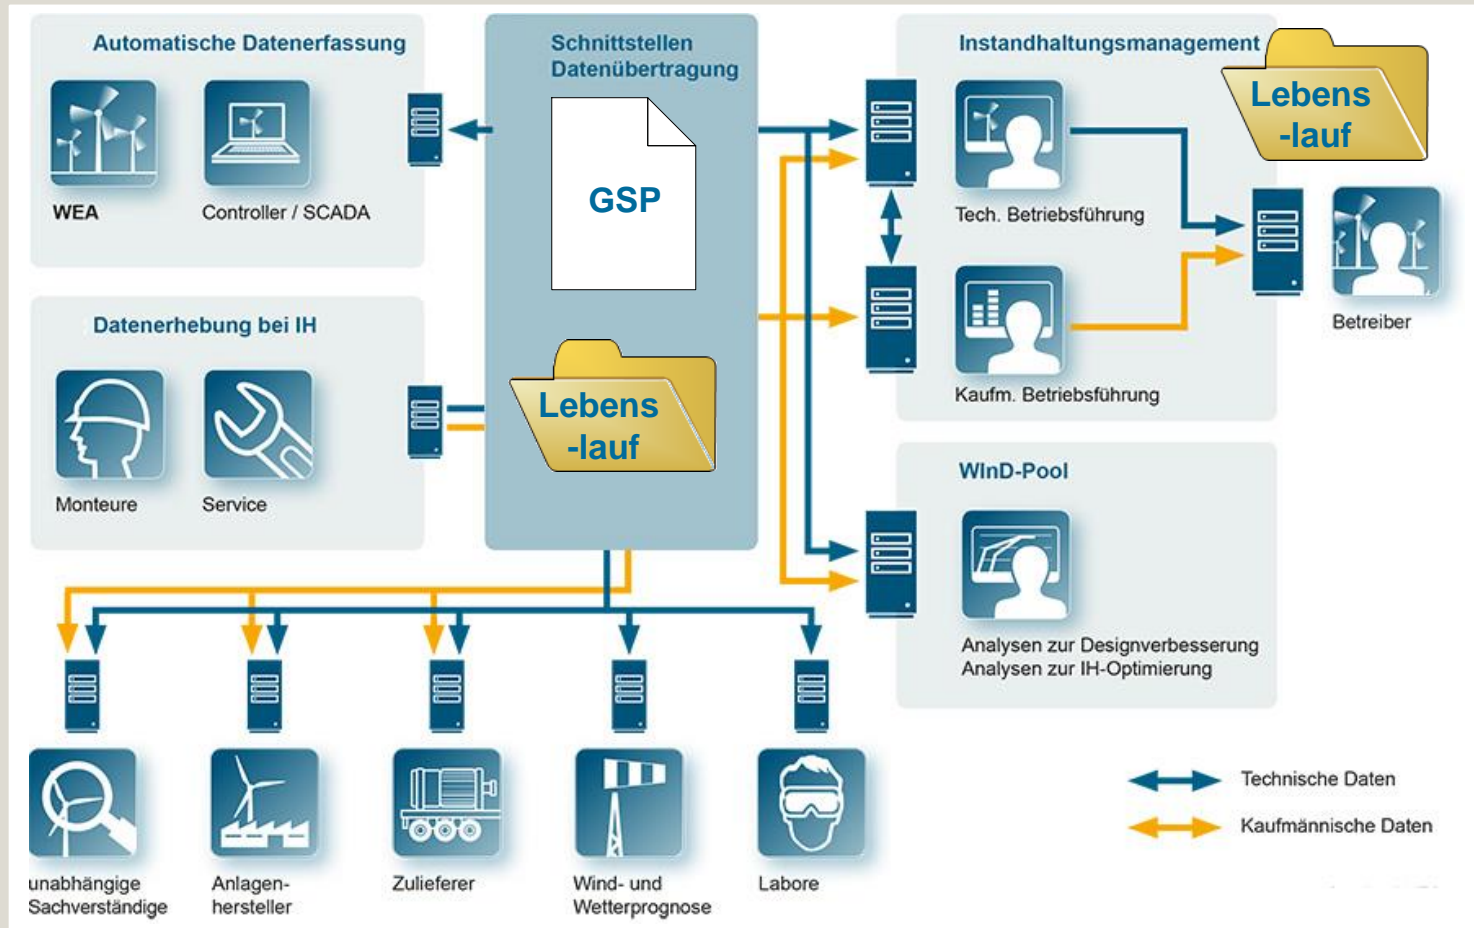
Automatische Datenerfassung

WEA

Controller / SCADA

Schnittstellen
Datenübertragung

GSP

Lebens
-lauf

Instandhaltungsmanagement

Lebens
-lauf

Tech. Betriebsführung

Betreiber

Kaufm. Betriebsführung

Datenerhebung bei IH

Monteure

Service

WInD-Pool

Analysen zur Designverbesserung
Analysen zur IH-Optimierung

Technische Daten

Kaufmännische Daten

unabhängige Sachverständige

Anlagenhersteller

Zulieferer

Wind- und Wetterprognose

Labore